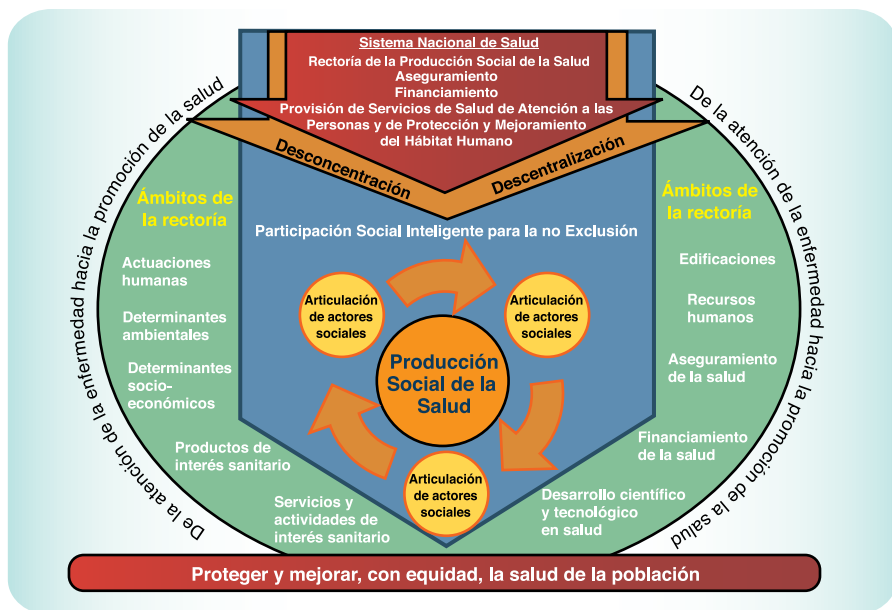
Sistema Nacional de Salud
Rectoría de la Producción Social de la Salud
Aseguramiento
Financiamiento
Provisión de Servicios de Salud de Atención a las Personas y de Protección y Mejoramiento del Hábitat Humano

Desconcentración

Descentralización

De la atención de la enfermedad hacia la promoción de la salud

De la atención de la enfermedad hacia la promoción de la salud

Ámbitos de la rectoría

Actuaciones humanas

Determinantes ambientales

Determinantes socio-económicos

Productos de interés sanitario

Servicios y actividades de interés sanitario

Participación Social Inteligente para la no Exclusión

Articulación de actores sociales

Articulación de actores sociales

Producción Social de la Salud

Articulación de actores sociales

Ámbitos de la rectoría

Edificaciones

Recursos humanos

Aseguramiento de la salud

Financiamiento de la salud

Desarrollo científico y tecnológico en salud

Proteger y mejorar, con equidad, la salud de la población